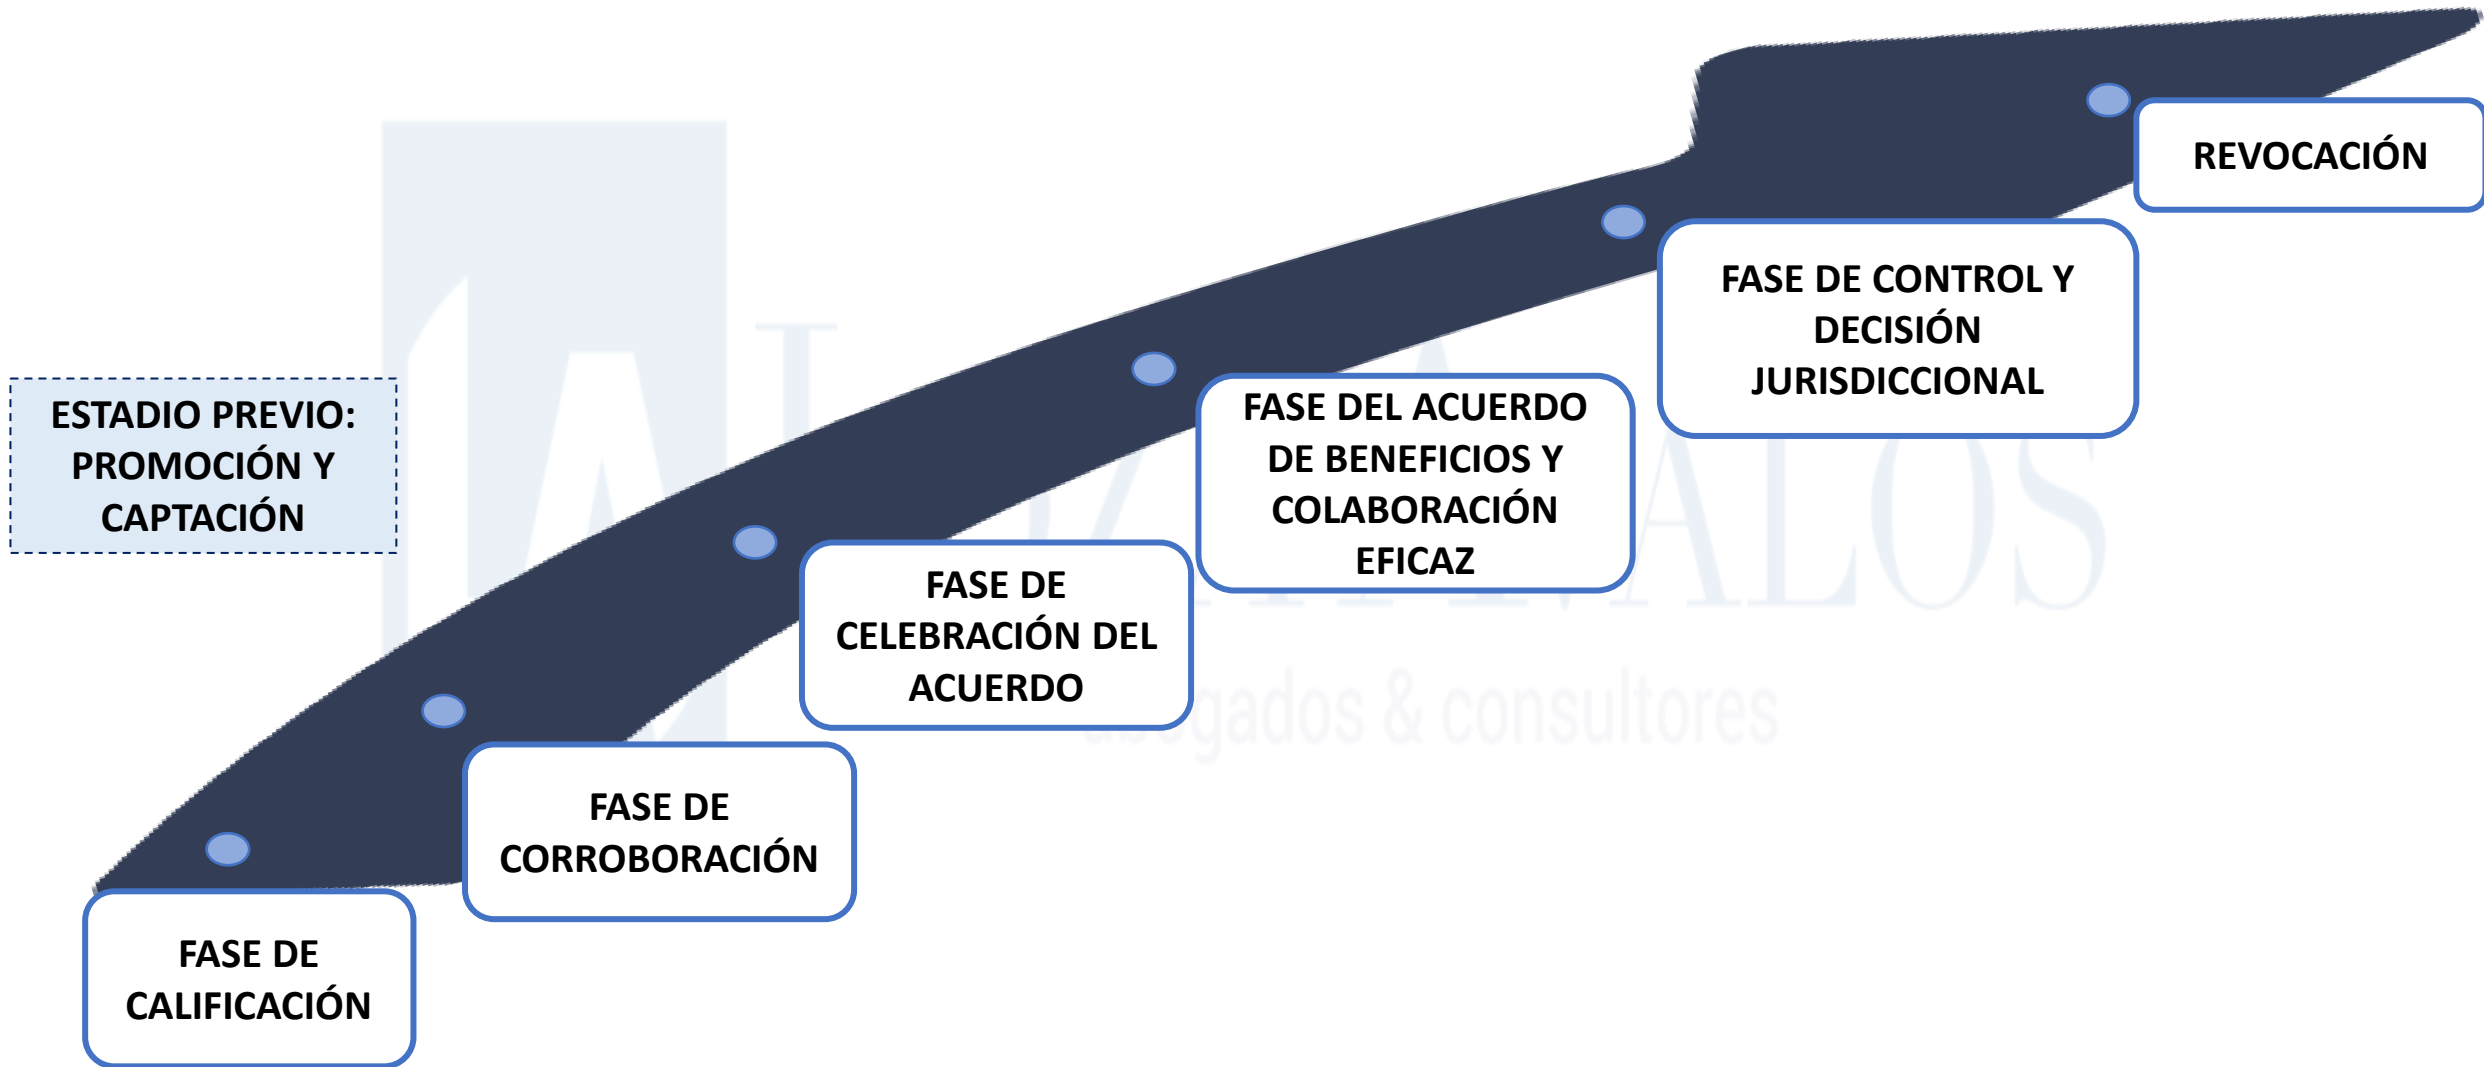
ESTADIO PREVIO: PROMOCIÓN Y CAPTACIÓN

FASE DE CALIFICACIÓN

FASE DE CORROBORACIÓN

FASE DE CELEBRACIÓN DEL ACUERDO

FASE DEL ACUERDO DE BENEFICIOS Y COLABORACIÓN EFICAZ

FASE DE CONTROL Y DECISIÓN JURISDICCIONAL

REVOCACIÓN

AVALOS
abogados & consultores